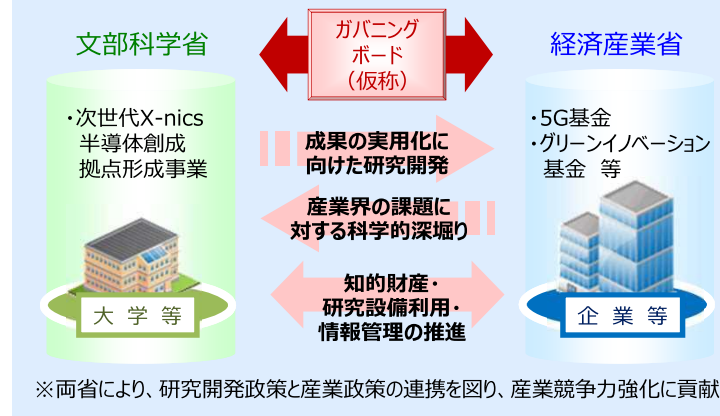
文部科学省

ガバニング
ボード
（仮称）

経済産業省

・次世代X-nics
半導体創成
拠点形成事業

成果の実用化に
向けた研究開発

・5G基金
・グリーンイノベーション
基金　等

産業界の課題に
対する科学的深堀り

知的財産・
研究設備利用・
情報管理の推進

大 学 等

企 業 等

※両省により、研究開発政策と産業政策の連携を図り、産業競争力強化に貢献